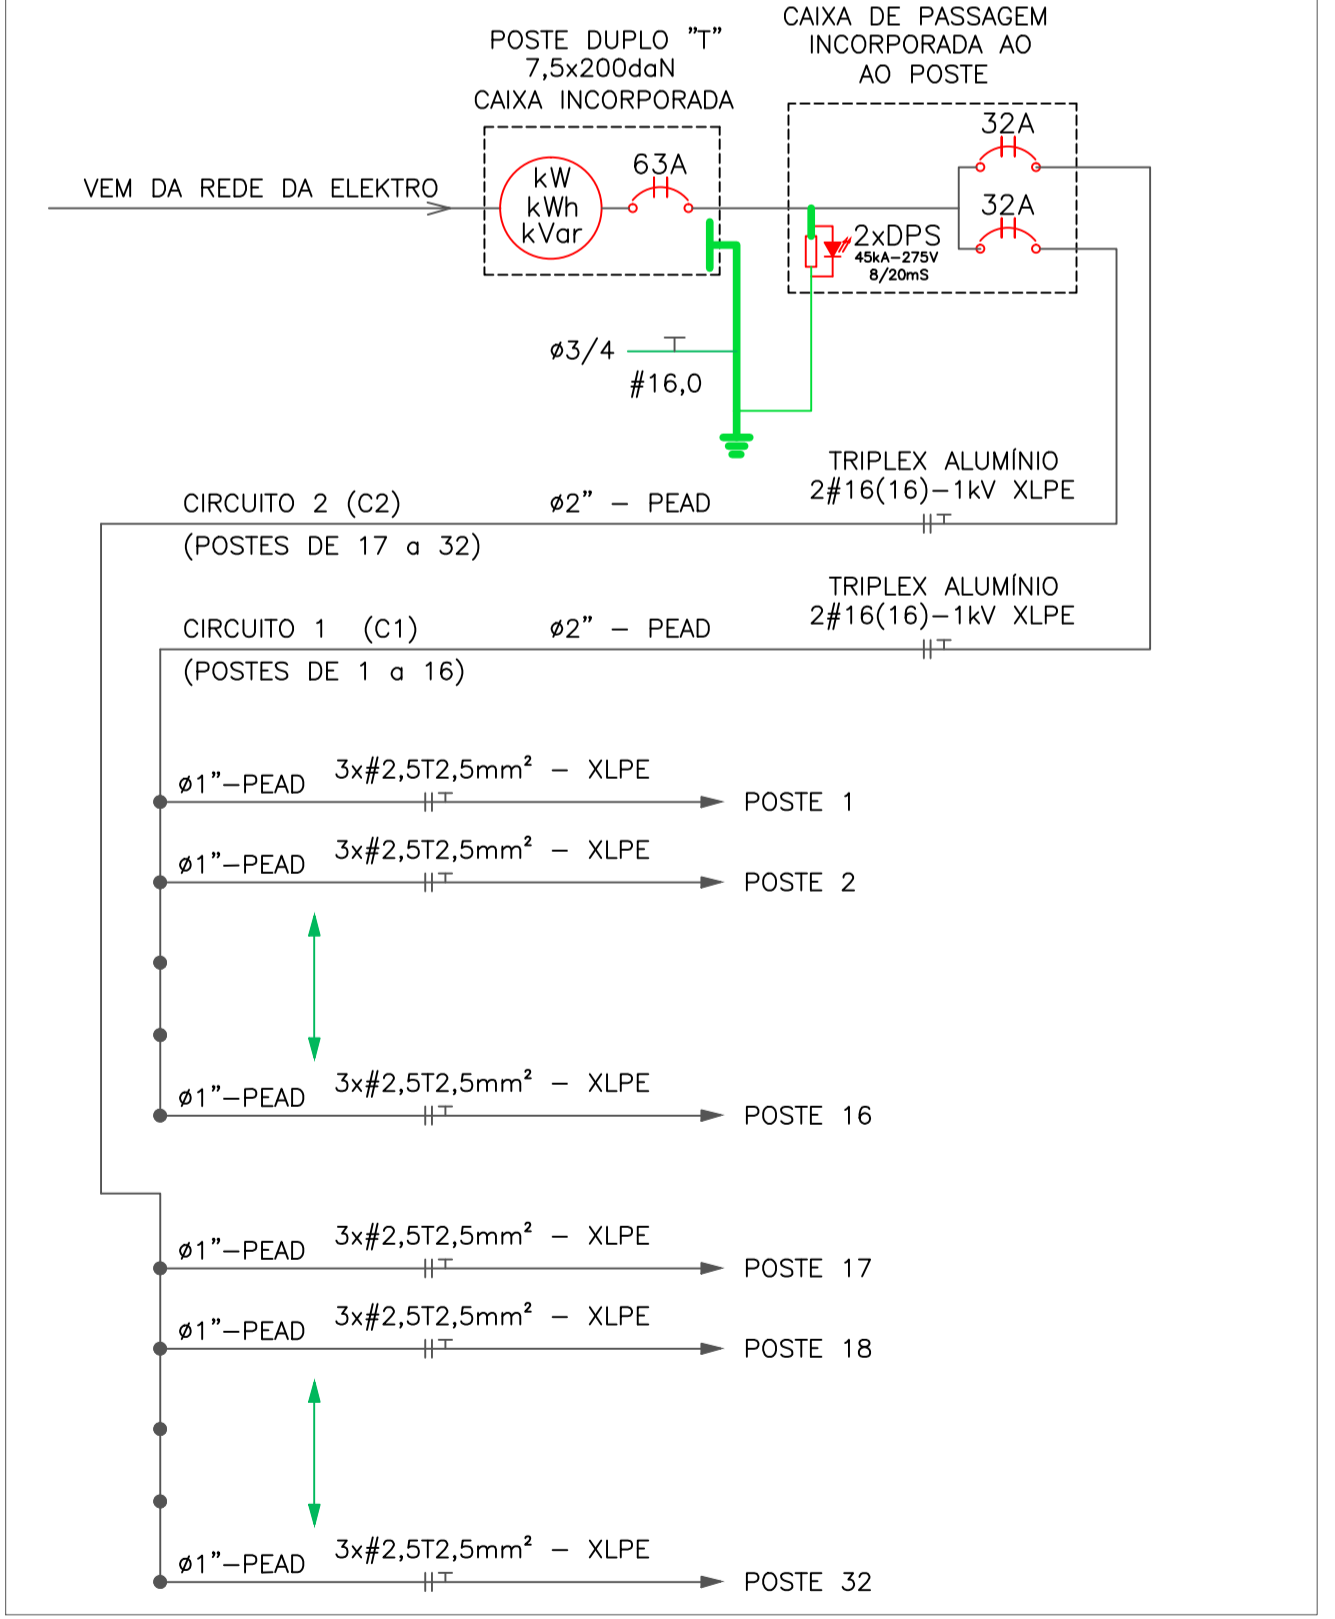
POSTE DUPLO "T"
7,5x200daN
CAIXA INCORPORADA

CAIXA DE PASSAGEM
INCORPORADA AO
AO POSTE

VEM DA REDE DA ELEKTRO

kW
kWh
kVar

63A

32A

32A

2xDPS
45kA–275V
8/20mS

ø3/4

#16,0

TRIPLEX ALUMÍNIO
2#16(16)–1kV XLPE

CIRCUITO 2 (C2)
(POSTES DE 17 a 32)

ø2" – PEAD

TRIPLEX ALUMÍNIO
2#16(16)–1kV XLPE

CIRCUITO 1 (C1)
(POSTES DE 1 a 16)

ø2" – PEAD

ø1"–PEAD 3x#2,5T2,5mm² – XLPE POSTE 1

ø1"–PEAD 3x#2,5T2,5mm² – XLPE POSTE 2

ø1"–PEAD 3x#2,5T2,5mm² – XLPE POSTE 16

ø1"–PEAD 3x#2,5T2,5mm² – XLPE POSTE 17

ø1"–PEAD 3x#2,5T2,5mm² – XLPE POSTE 18

ø1"–PEAD 3x#2,5T2,5mm² – XLPE POSTE 32